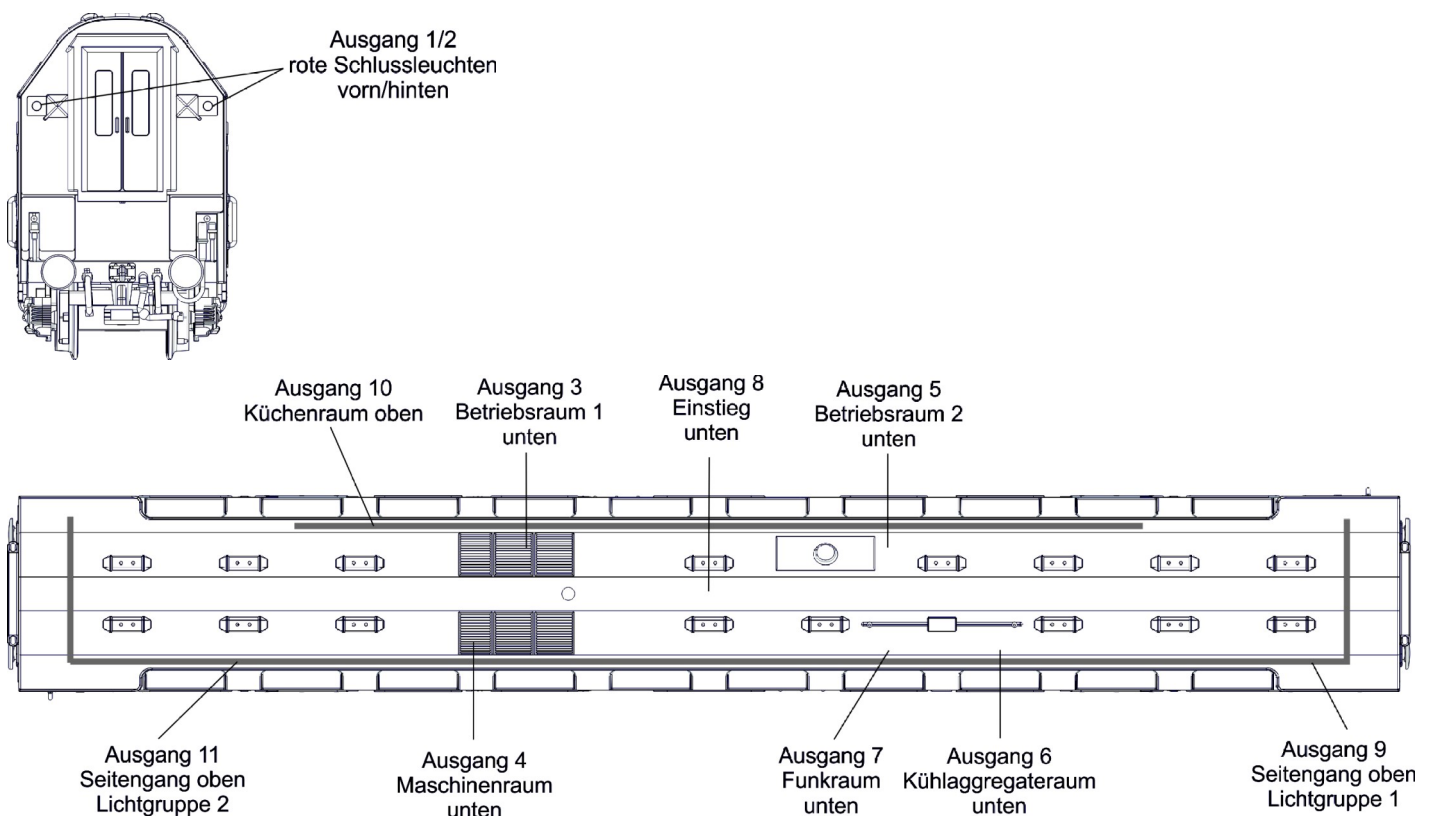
Ausgang 1/2
rote Schlussleuchten
vorn/hinten

Ausgang 10
Küchenraum oben

Ausgang 3
Betriebsraum 1
unten

Ausgang 8
Einstieg
unten

Ausgang 5
Betriebsraum 2
unten

Ausgang 11
Seitengang oben
Lichtgruppe 2

Ausgang 4
Maschinenraum
unten

Ausgang 7
Funkraum
unten

Ausgang 6
Kühlaggregateraum
unten

Ausgang 9
Seitengang oben
Lichtgruppe 1